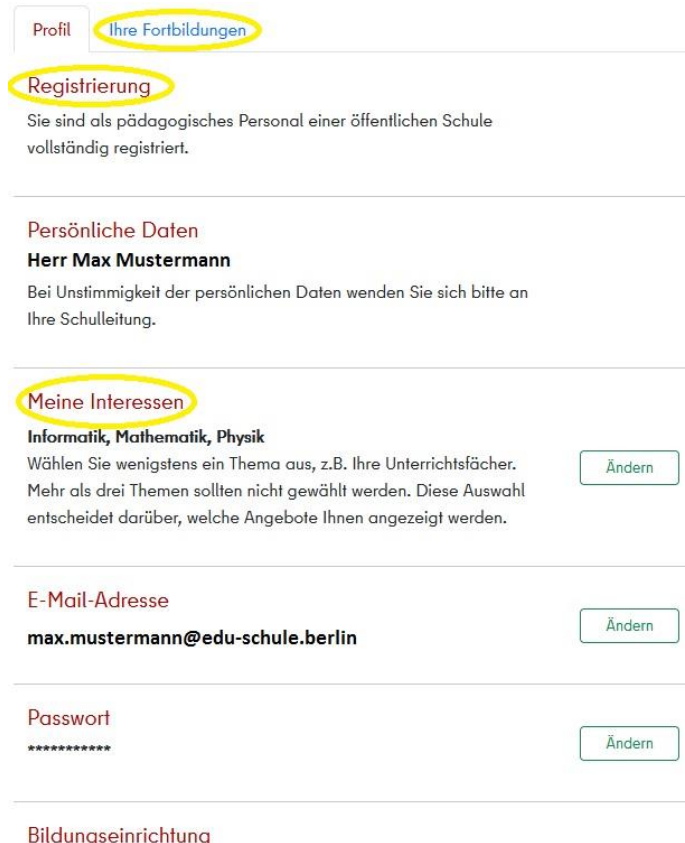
Profil Ihre Fortbildungen

Registrierung

Sie sind als pädagogisches Personal einer öffentlichen Schule vollständig registriert.

Persönliche Daten

Herr Max Mustermann

Bei Unstimmigkeit der persönlichen Daten wenden Sie sich bitte an Ihre Schulleitung.

Meine Interessen

Informatik, Mathematik, Physik

Wählen Sie wenigstens ein Thema aus, z.B. Ihre Unterrichtsfächer. Mehr als drei Themen sollten nicht gewählt werden. Diese Auswahl entscheidet darüber, welche Angebote Ihnen angezeigt werden.

Ändern

E-Mail-Adresse

max.mustermann@edu-schule.berlin

Ändern

Passwort

***********

Ändern

Bildungseinrichtung